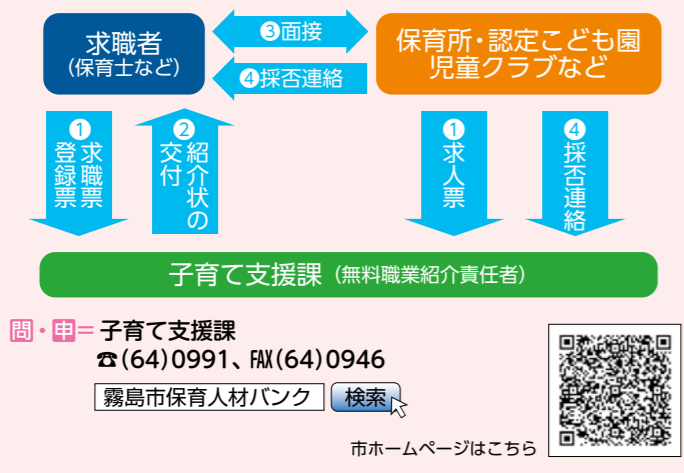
求職者
(保育士など)

❸面接

❹採否連絡

保育所・認定こども園
児童クラブなど

❶求職登録票

❷紹介状の交付

❶求人票

❹採否連絡

子育て支援課(無料職業紹介責任者)

問・申＝子育て支援課
☎(64)0991、FAX(64)0946

霧島市保育人材バンク 検索

市ホームページはこちら